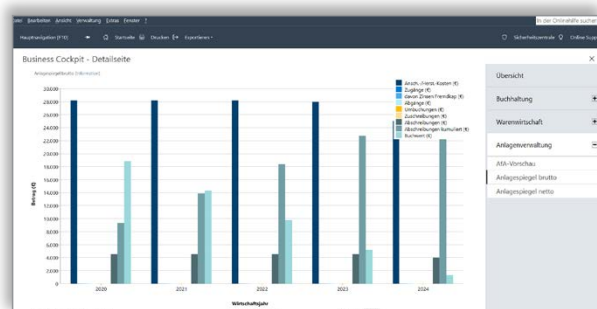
atei Bearbeiten Ansicht Verwaltung Extras Fenster ?

In der Onlinehilfe suchen

Hauptnavigation (F10) Startseite Drucken Exportieren

Sicherheitszentrale Online Supp

Business Cockpit - Detailseite

Anlagespiegel brutto (Information)

Übersicht

Buchhaltung

Warenwirtschaft

Anlagenverwaltung

AfA-Vorschau

Anlagespiegel brutto

Anlagespiegel netto

Ansch./Herst.-Kosten (€)
Zugänge (€)
davon Zinsen Fremdkap (€)
Abgänge (€)
Umbuchungen (€)
Zuschreibungen (€)
Abschreibungen (€)
Abschreibungen kumuliert (€)
Buchwert (€)

Betrag (€)

30.000,00
28.000,00
26.000,00
24.000,00
22.000,00
20.000,00
18.000,00
16.000,00
14.000,00
12.000,00
10.000,00
8.000,00
6.000,00
4.000,00
2.000,00
0,00

2020 2021 2022 2023 2024

Wirtschaftsjahr